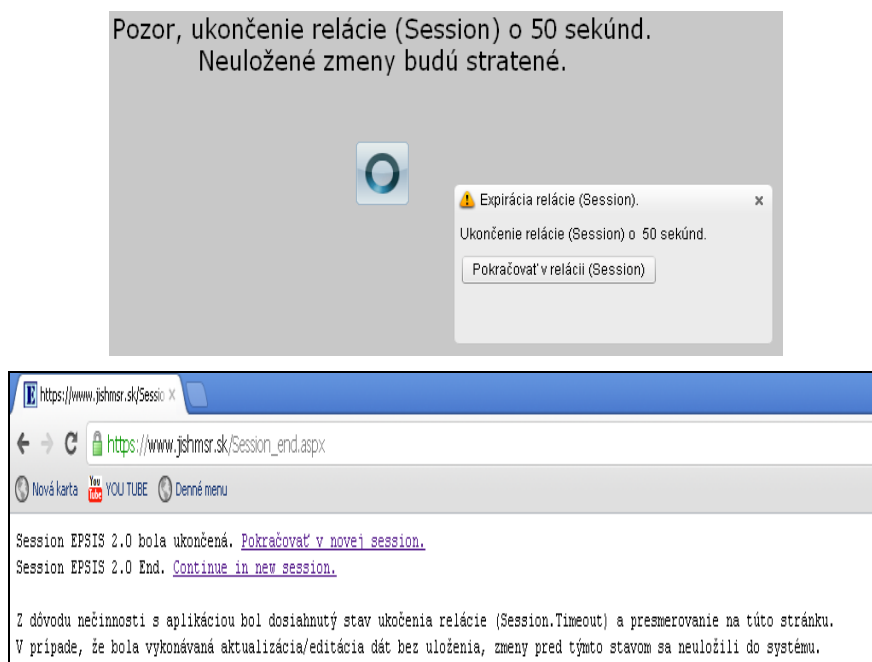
Pozor, ukončenie relácie (Session) o 50 sekúnd.
Neuložené zmeny budú stratené.

Expirácia relácie (Session). ×

Ukončenie relácie (Session) o 50 sekúnd.

Pokračovať v relácii (Session)

E https://www.jishmsr.sk/Sessio ×

https://www.jishmsr.sk/Session_end.aspx

Nová karta You Tube YOU TUBE Denné menu

Session EPSIS 2.0 bola ukončená. Pokračovať v novej session.
Session EPSIS 2.0 End. Continue in new session.

Z dôvodu nečinnosti s aplikáciou bol dosiahnutý stav ukočenia relácie (Session.Timeout) a presmerovanie na túto stránku.
V prípade, že bola vykonávaná aktualizácia/editácia dát bez uloženia, zmeny pred týmto stavom sa neuložili do systému.